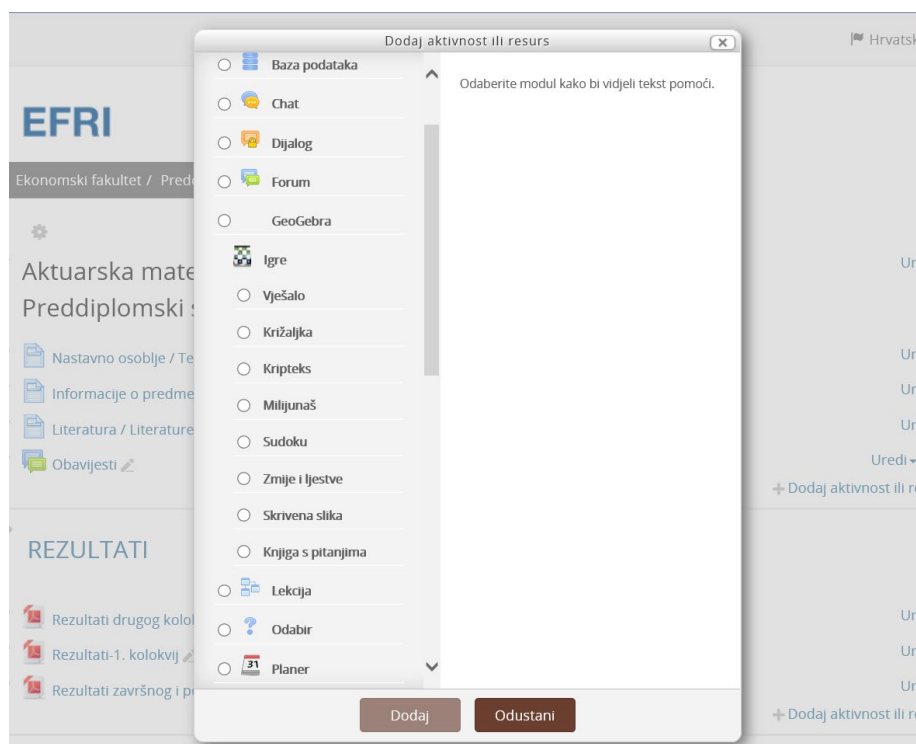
Dodaj aktivnost ili resurs

Hrvatsk

EFRI

Ekonomski fakultet / Pred

Aktuarska mate
Preddiplomski s

Nastavno osoblje / Te
Informacije o predme
Literatura / Literature
Obavijesti

REZULTATI

Rezultati drugog kolok
Rezultati-1. kolokvij
Rezultati završnog i p

Baza podataka
Chat
Dijalog
Forum
GeoGebra
Igre
Vješalo
Križaljka
Kripteks
Milijunaš
Sudoku
Zmije i ljestve
Skrivena slika
Knjiga s pitanjima
Lekcija
Odabir
Planer

Odaberite modul kako bi vidjeli tekst pomoći.

Dodaj
Odustani

Ur
Ur
Ur
Ur
Uredi
+ Dodaj aktivnost ili r
Ur
Ur
Ur
+ Dodaj aktivnost ili r